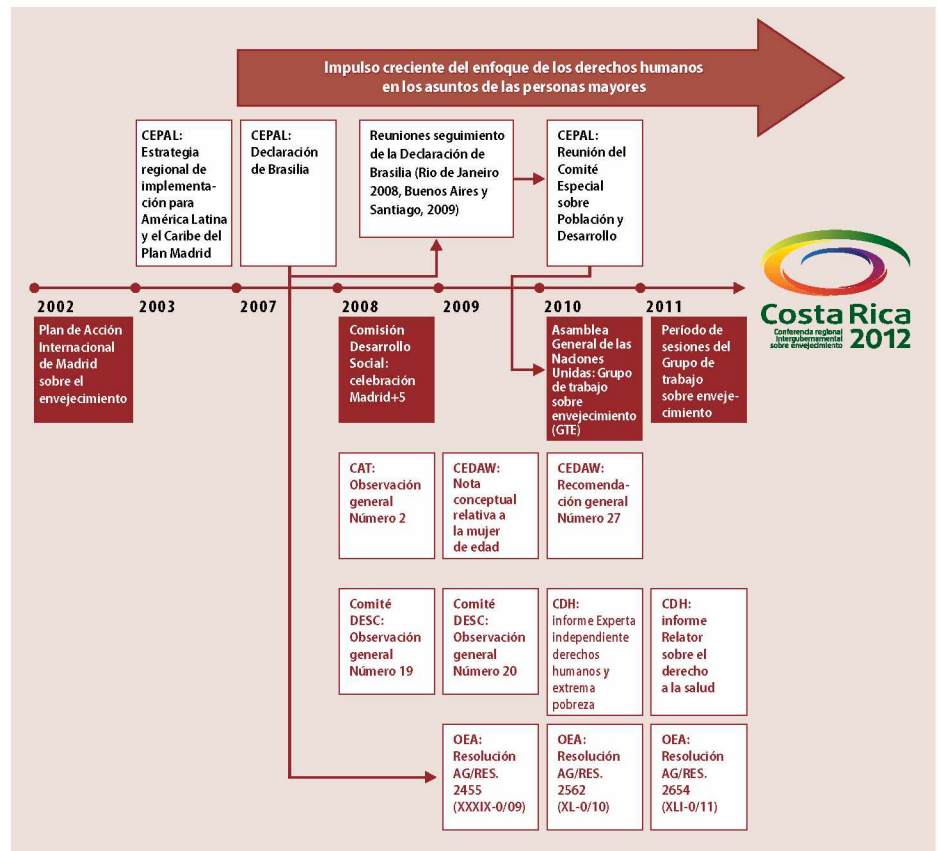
Impulso creciente del enfoque de los derechos humanos en los asuntos de las personas mayores

CEPAL: Estrategia regional de implementación para América Latina y el Caribe del Plan Madrid

CEPAL: Declaración de Brasilia

Reuniones seguimiento de la Declaración de Brasilia (Rio de Janeiro 2008, Buenos Aires y Santiago, 2009)

CEPAL: Reunión del Comité Especial sobre Población y Desarrollo

Costa Rica 2012
Conferencia regional intergubernamental sobre envejecimiento

2002
2003
2007
2008
2009
2010
2011

Plan de Acción Internacional de Madrid sobre el envejecimiento

Comisión Desarrollo Social: celebración Madrid+5

Asamblea General de las Naciones Unidas: Grupo de trabajo sobre envejecimiento (GTE)

Período de sesiones del Grupo de trabajo sobre envejecimiento

CAT: Observación general Número 2

CEDAW: Nota conceptual relativa a la mujer de edad

CEDAW: Recomendación general Número 27

Comité DESC: Observación general Número 19

Comité DESC: Observación general Número 20

CDH: informe Experta independiente derechos humanos y extrema pobreza

CDH: informe Relator sobre el derecho a la salud

OEA: Resolución AG/RES. 2455 (XXXIX-0/09)

OEA: Resolución AG/RES. 2562 (XL-0/10)

OEA: Resolución AG/RES. 2654 (XLI-0/11)